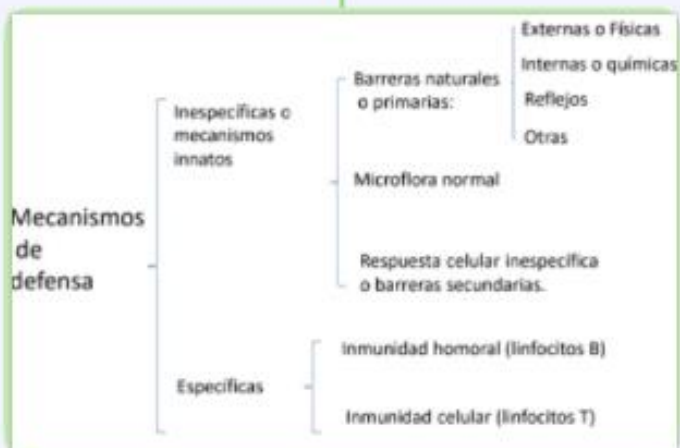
Mecanismos de defensa

Inespecíficas o mecanismos innatos

Barreras naturales o primarias:

Externas o Físicas

Internas o químicas

Reflejos

Otras

Microflora normal

Respuesta celular inespecífica o barreras secundarias.

Específicas

Inmunidad homoral (linfocitos B)

Inmunidad celular (linfocitos T)